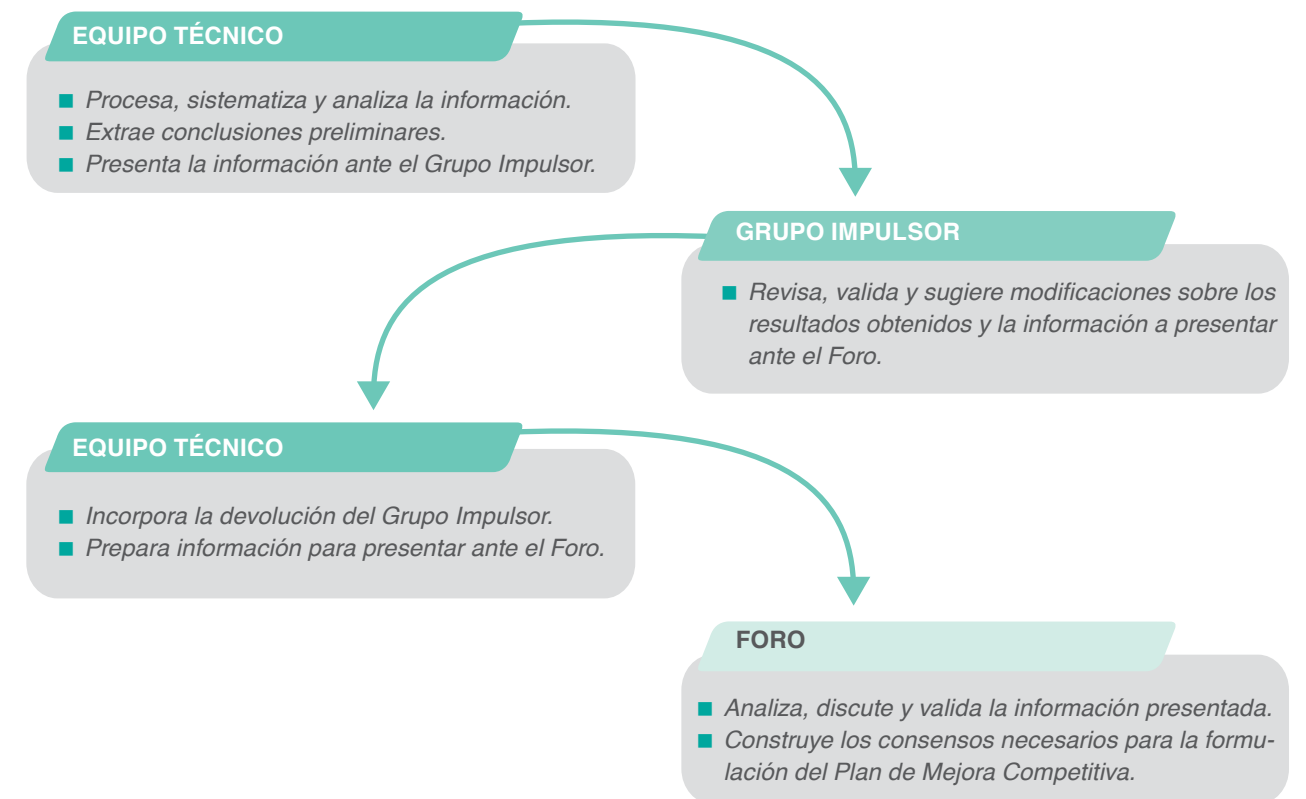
EQUIPO TÉCNICO

- Procesa, sistematiza y analiza la información.
- Extrae conclusiones preliminares.
- Presenta la información ante el Grupo Impulsor.

GRUPO IMPULSOR

- Revisa, valida y sugiere modificaciones sobre los resultados obtenidos y la información a presentar ante el Foro.

EQUIPO TÉCNICO

- Incorpora la devolución del Grupo Impulsor.
- Prepara información para presentar ante el Foro.

FORO

- Analiza, discute y valida la información presentada.
- Construye los consensos necesarios para la formulación del Plan de Mejora Competitiva.